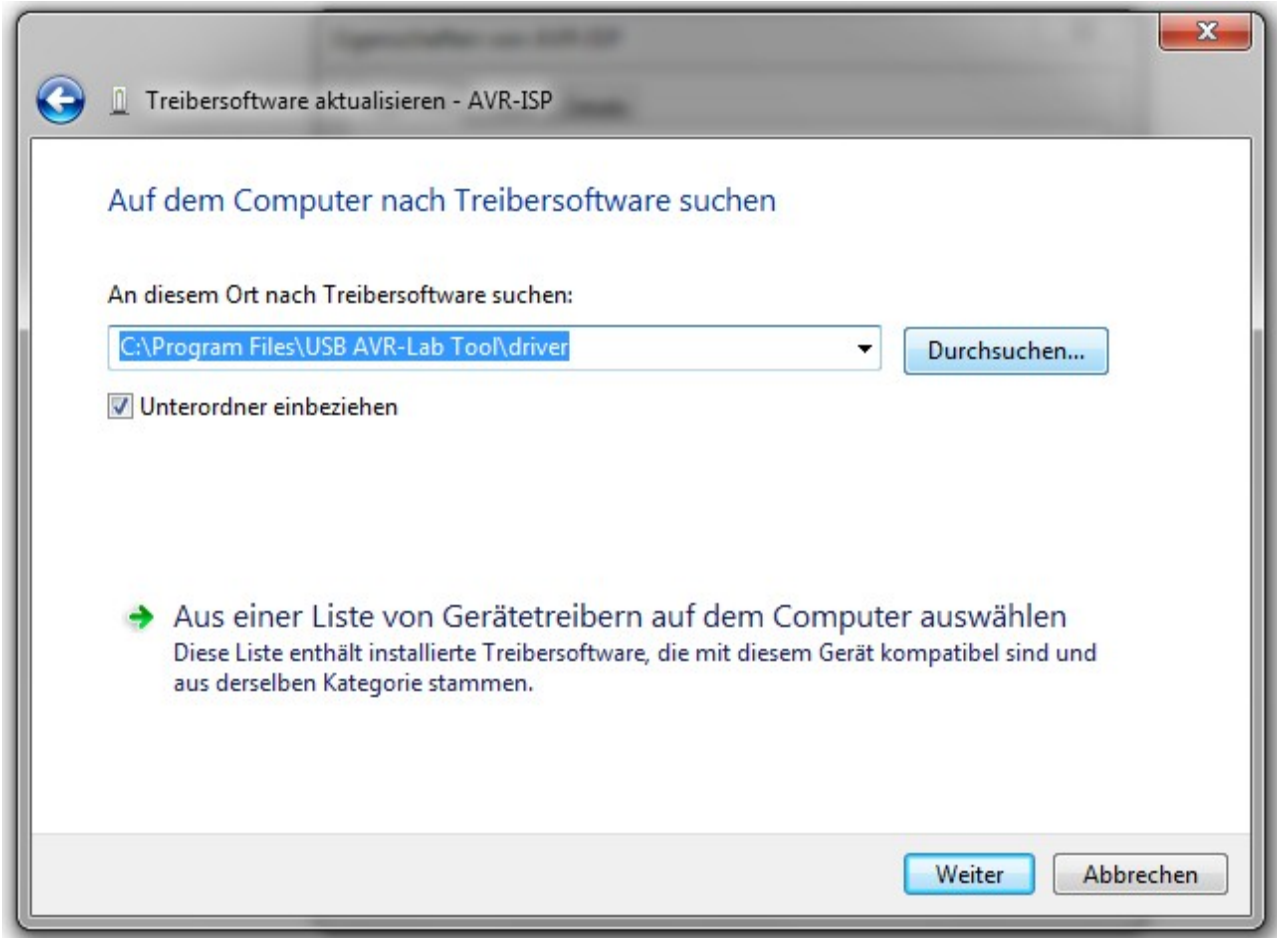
Treibersoftware aktualisieren - AVR-ISP

Auf dem Computer nach Treibersoftware suchen

An diesem Ort nach Treibersoftware suchen:

C:\Program Files\USB AVR-Lab Tool\driver

Durchsuchen...

Unterordner einbeziehen

Aus einer Liste von Gerätetreibern auf dem Computer auswählen
Diese Liste enthält installierte Treibersoftware, die mit diesem Gerät kompatibel sind und aus derselben Kategorie stammen.

Weiter

Abbrechen